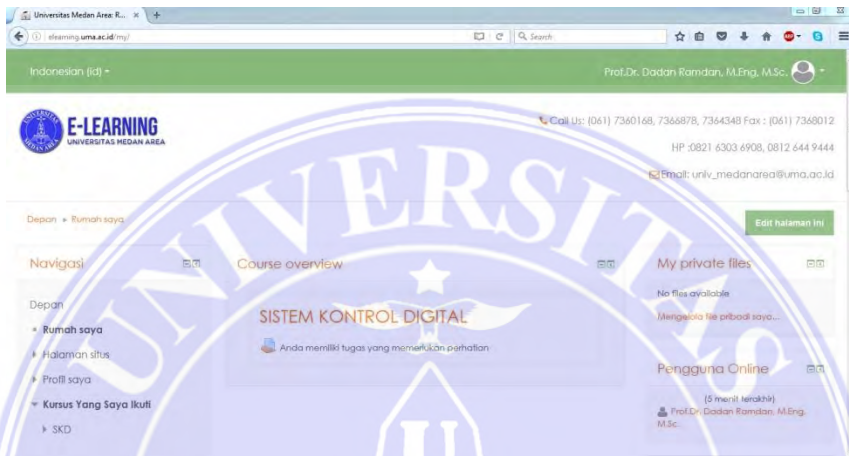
Universitas Medan Area: R... ×

elearning.uma.ac.id/my/

Search

Indonesian (id)

Prof.Dr. Dadan Ramdan, M.Eng, M.Sc.

E-LEARNING
UNIVERSITAS MEDAN AREA

Call Us: (061) 7360168, 7366878, 7364348 Fax : (061) 7368012
HP :0821 6303 6908, 0812 644 9444
Email: univ_medanarea@uma.ac.id

Depan ▸ Rumah saya

Edit halaman ini

Navigasi

Depan
Rumah saya
Halaman situs
Profil saya
Kursus Yang Saya Ikuti
SKD

Course overview

SISTEM KONTROL DIGITAL

Anda memiliki tugas yang memerlukan perhatian

My private files

No files available

Mengelola file pribadi saya...

Pengguna Online

(5 menit terakhir)
Prof.Dr. Dadan Ramdan, M.Eng, M.Sc